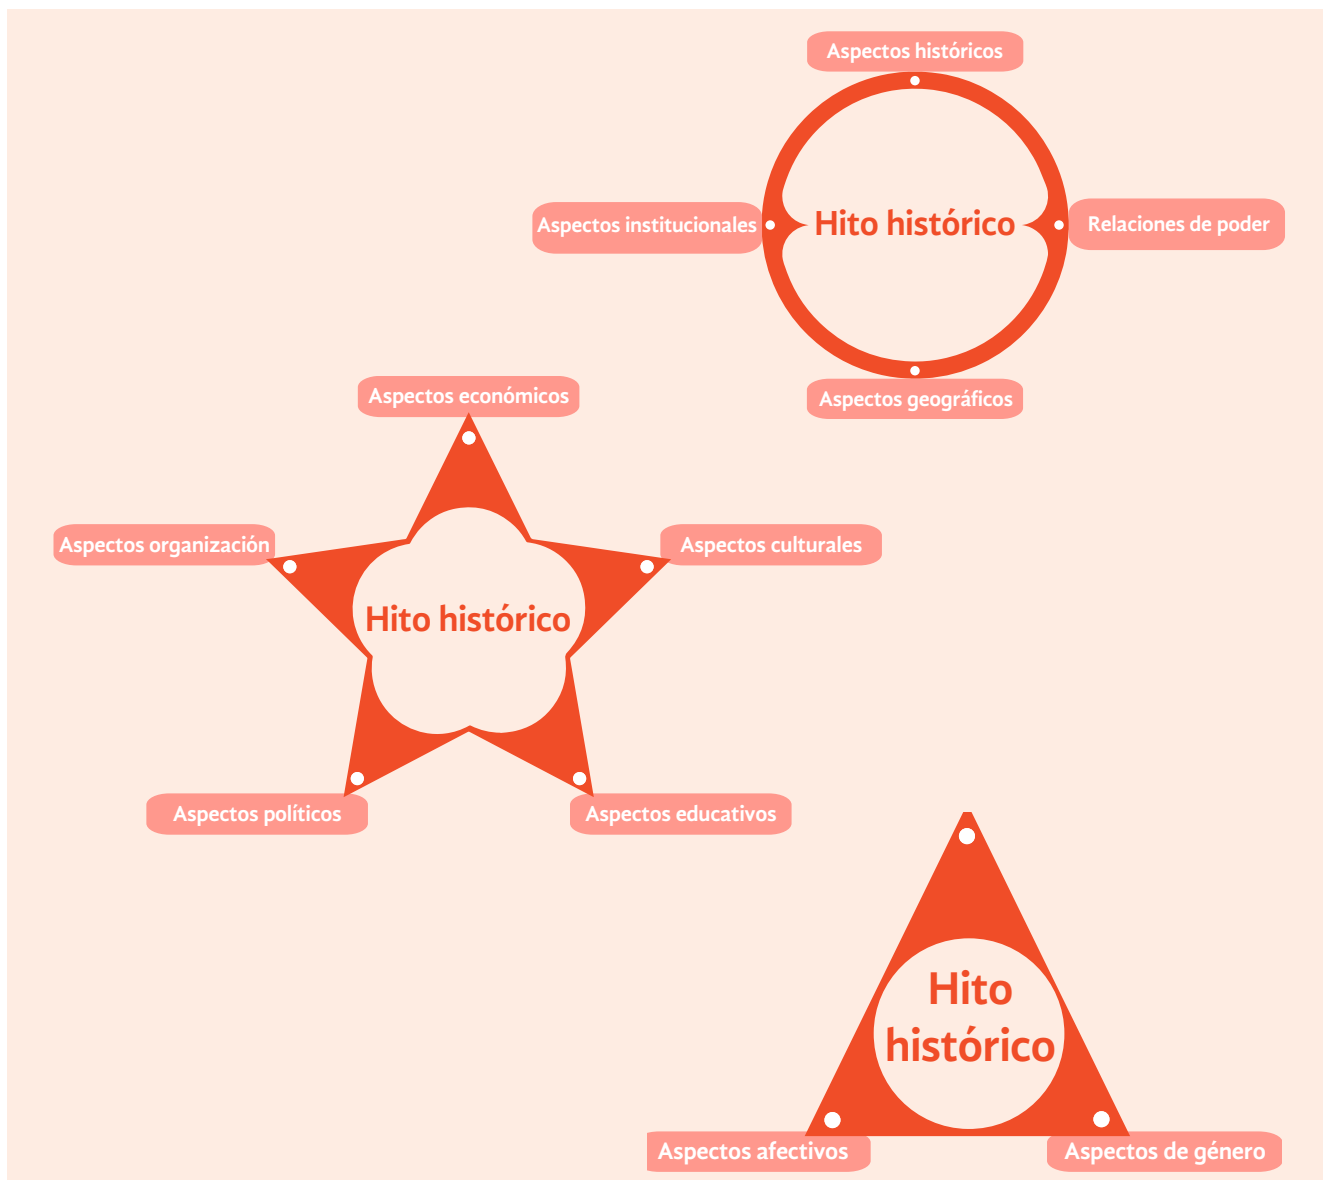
Aspectos históricos

Aspectos institucionales

Hito histórico

Relaciones de poder

Aspectos geográficos

Aspectos económicos

Aspectos organización

Aspectos culturales

Hito histórico

Aspectos políticos

Aspectos educativos

Hito histórico

Aspectos afectivos

Aspectos de género